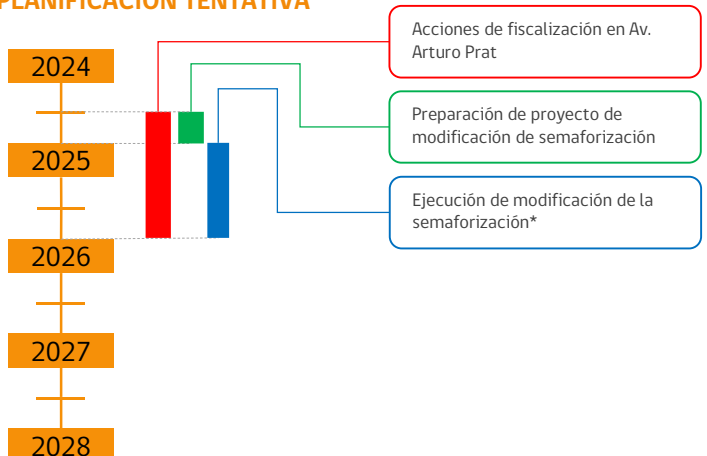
PLANIFICACIÓN TENTATIVA

2024

2025

2026

2027

2028

Acciones de fiscalización en Av. Arturo Prat

Preparación de proyecto de modificación de semaforización

Ejecución de modificación de la semaforización*